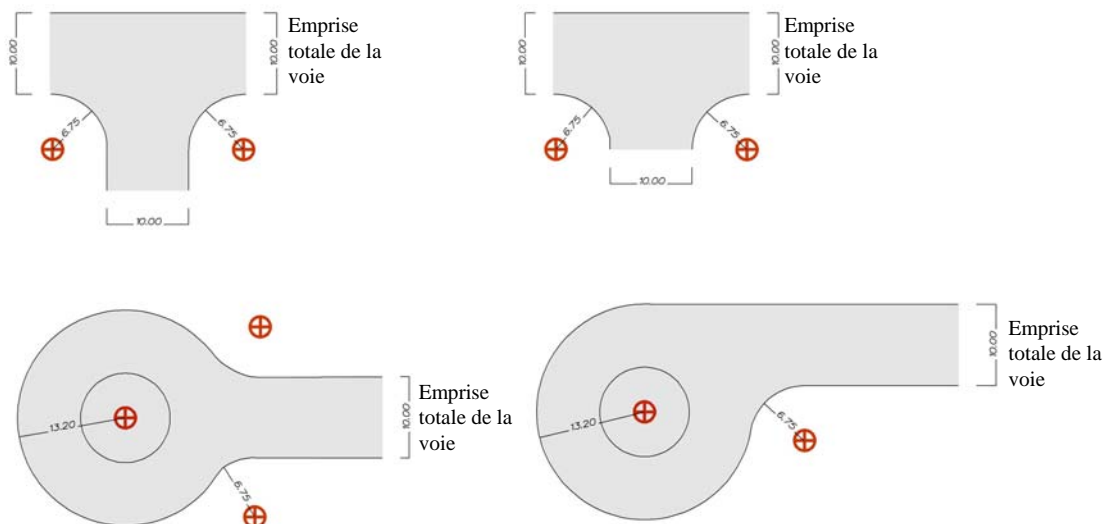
10.00

10.00 Emprise totale de la voie

6.75

6.75

10.00

10.00

10.00 Emprise totale de la voie

6.75

6.75

10.00

13.20

10.00 Emprise totale de la voie

6.75

13.20

10.00 Emprise totale de la voie

6.75